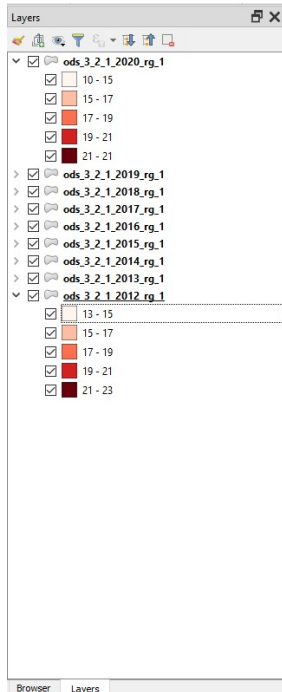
Layers

ods_3_2_1_2020_rg_1
10 - 15
15 - 17
17 - 19
19 - 21
21 - 21
ods_3_2_1_2019_rg_1
ods_3_2_1_2018_rg_1
ods_3_2_1_2017_rg_1
ods_3_2_1_2016_rg_1
ods_3_2_1_2015_rg_1
ods_3_2_1_2014_rg_1
ods_3_2_1_2013_rg_1
ods_3_2_1_2012_rg_1
13 - 15
15 - 17
17 - 19
19 - 21
21 - 23

Browser
Layers